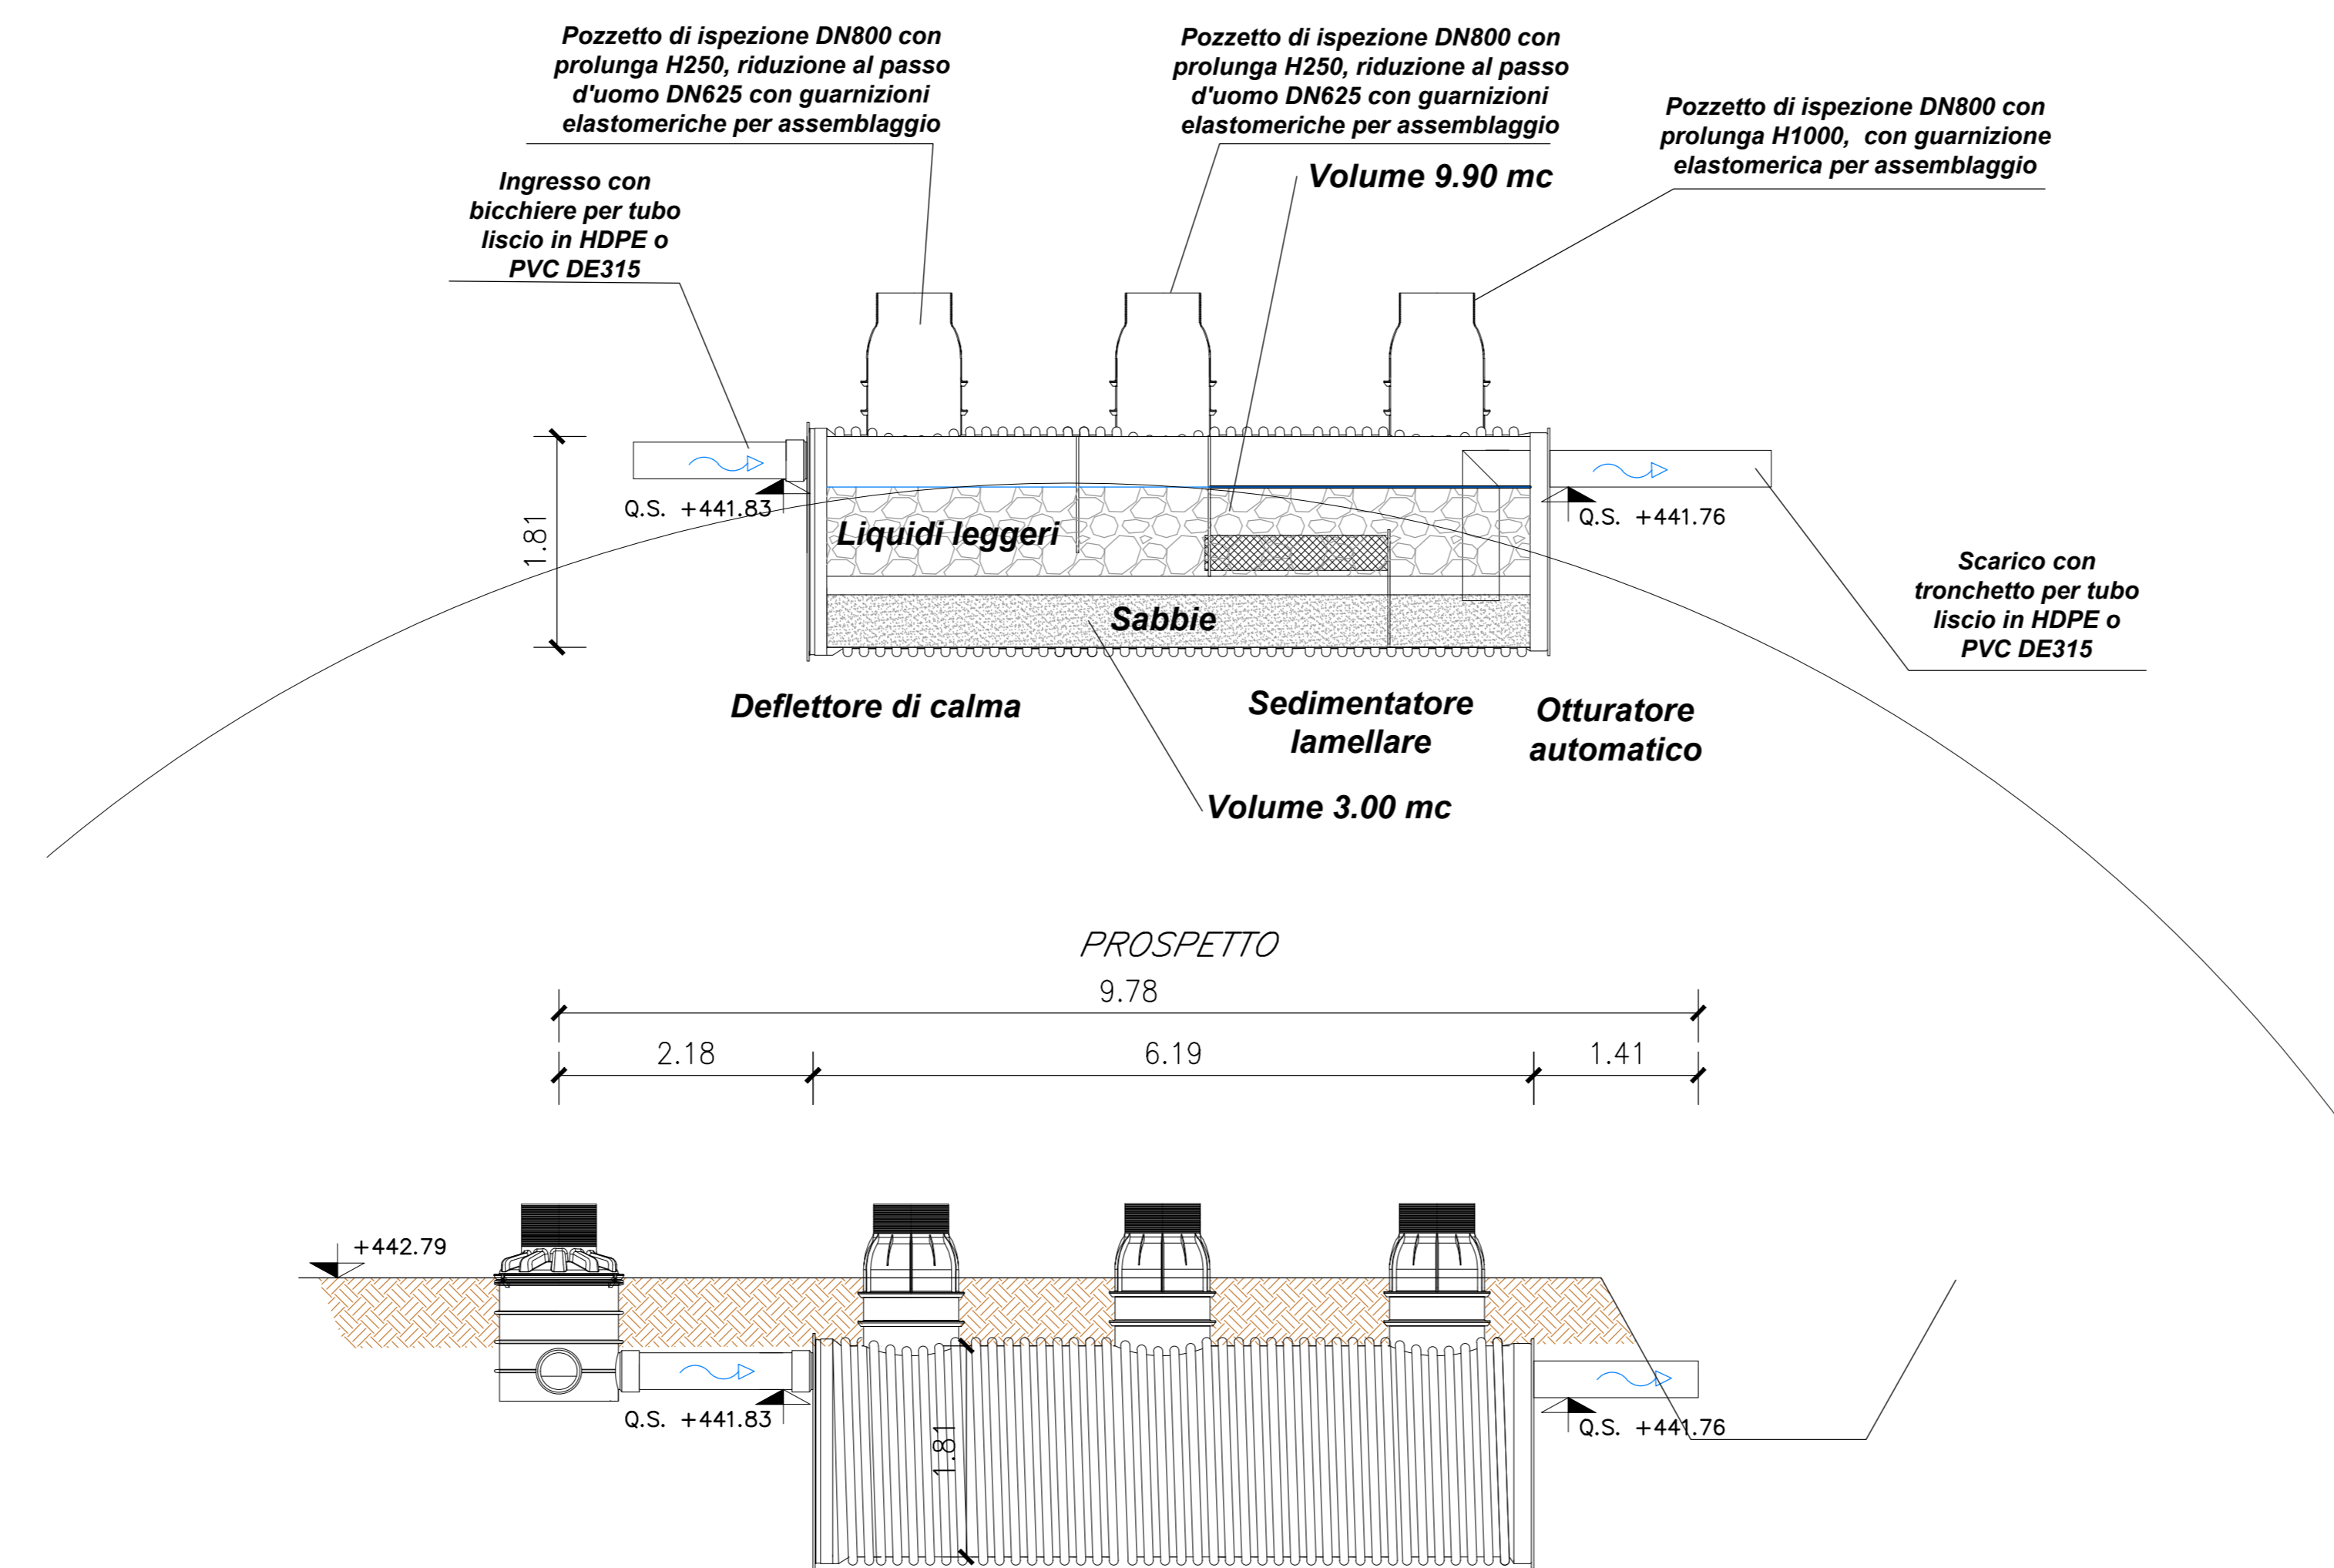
Pozzetto di ispezione DN800 con prolunga H250, riduzione al passo d'uomo DN625 con guarnizioni elastomeriche per assemblaggio

Pozzetto di ispezione DN800 con prolunga H250, riduzione al passo d'uomo DN625 con guarnizioni elastomeriche per assemblaggio

Pozzetto di ispezione DN800 con prolunga H1000, con guarnizione elastomerica per assemblaggio

Ingresso con bicchiere per tubo liscio in HDPE o PVC DE315

Volume 9.90 mc

1.81

Q.S. +441.83

Q.S. +441.76

Liquidi leggeri

Sabbie

Scarico con tronchetto per tubo liscio in HDPE o PVC DE315

Deflettore di calma

Sedimentatore lamellare

Otturatore automatico

Volume 3.00 mc

PROSPETTO

9.78

2.18

6.19

1.41

+442.79

Q.S. +441.83

1.81

Q.S. +441.76